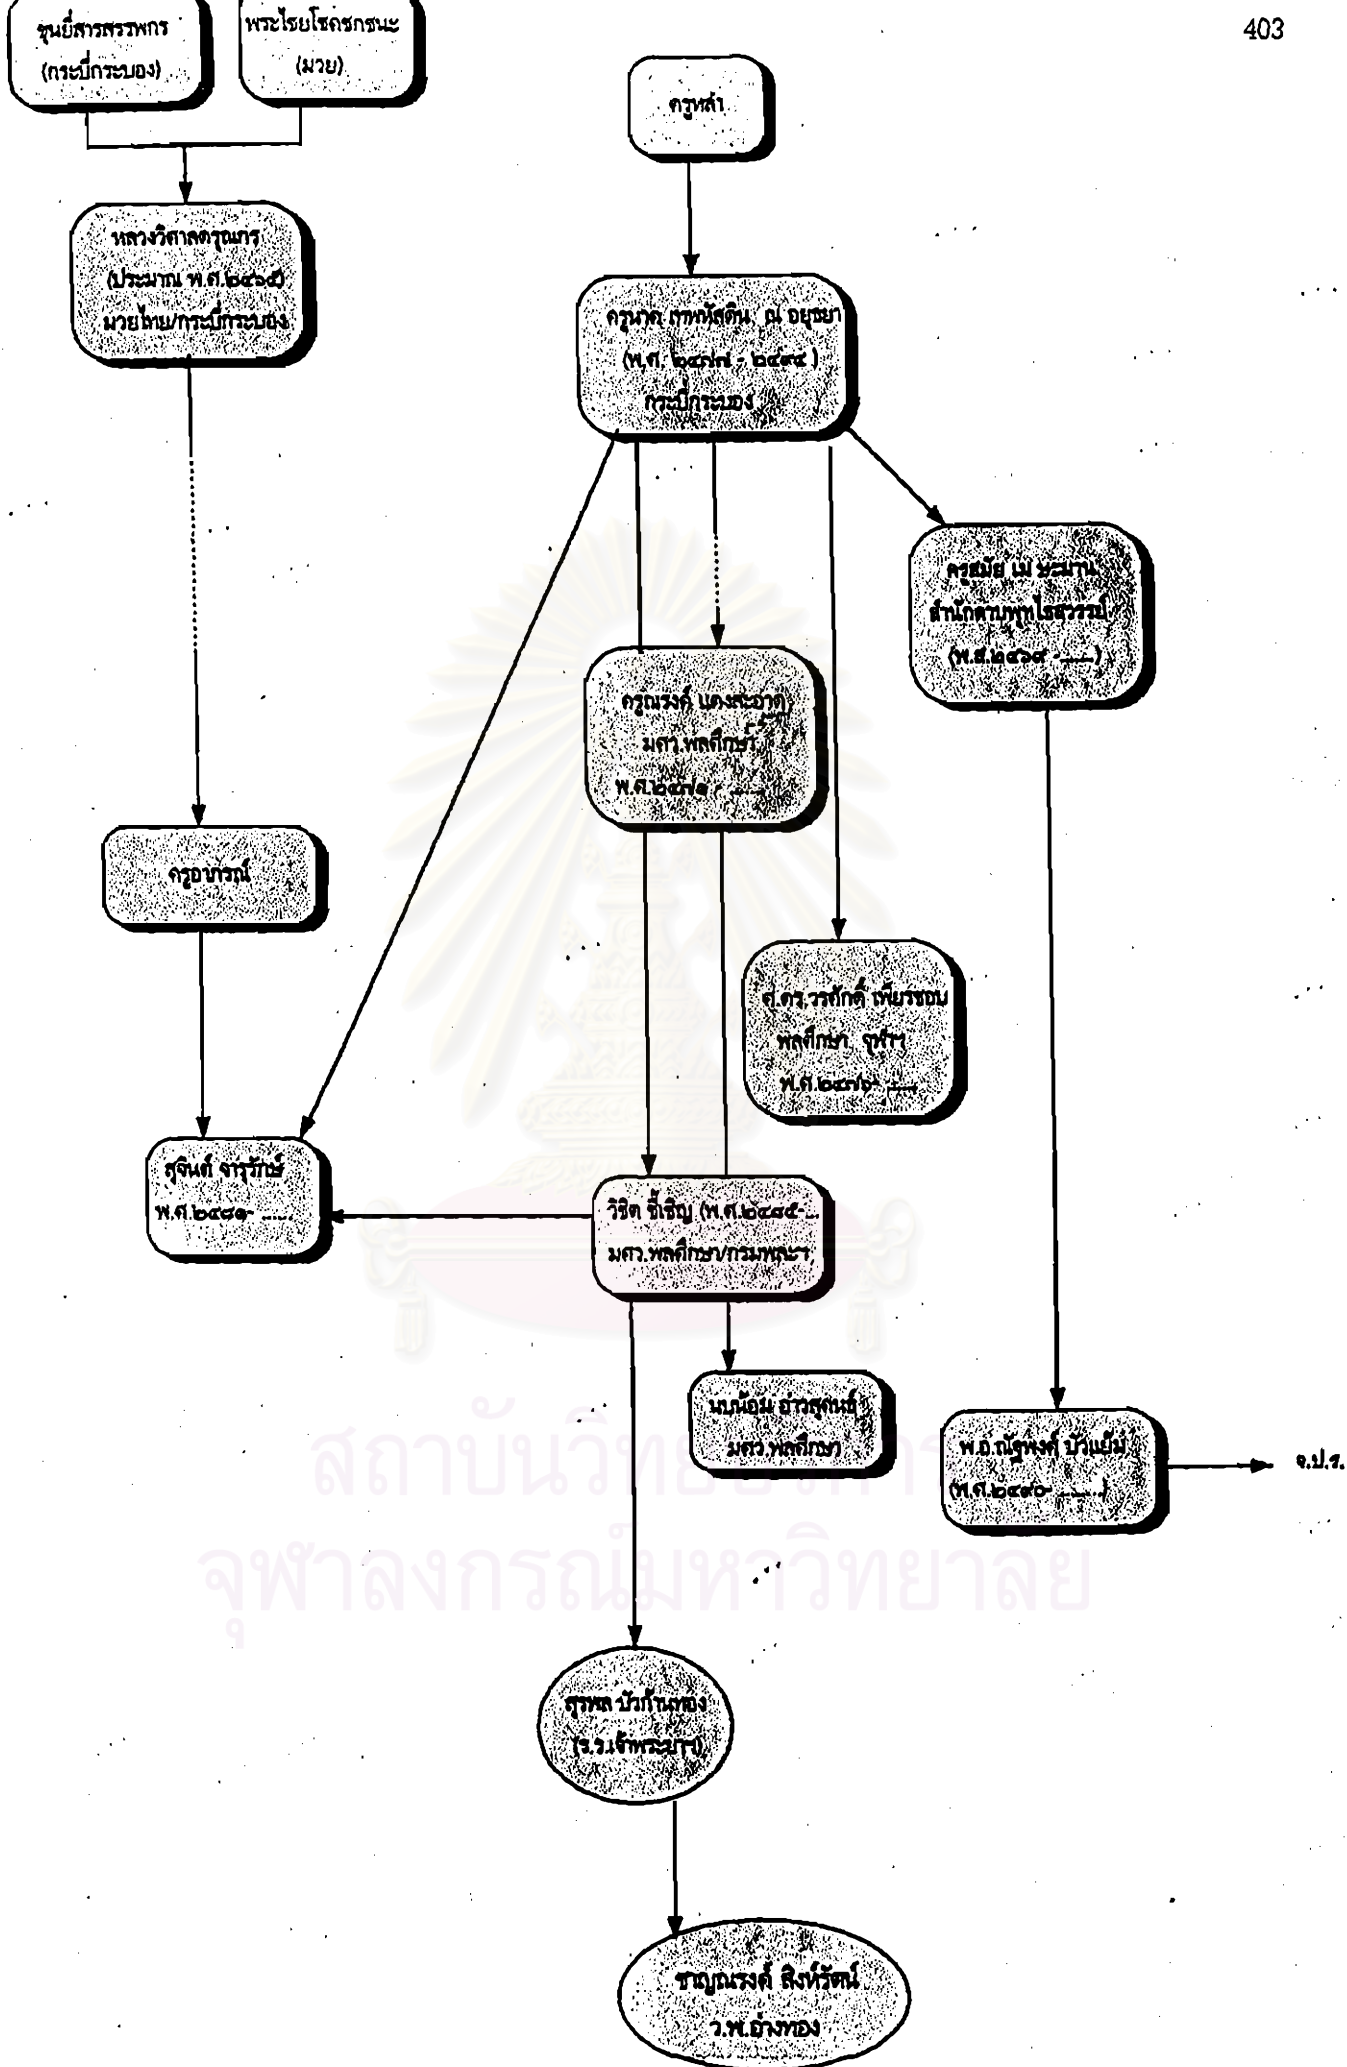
403

ขุนยี่สารสรรพกร (กระบี่กระบอง)

พระไชยโชคชกชนะ (มวย)

หลวงวิศาลดรุณกร (ประมาณ พ.ศ.๒๔๖๕) มวยไทย/กระบี่กระบอง

ครูหล่ำ

ครูนาค ภาณุพันธุ์ ณ อยุธยา (พ.ศ. ๒๔๗๗ - ๒๕๓๔) กระบี่กระบอง

ครูสมัย เม่ ขะมาน สำนักดาบพุทไธสวรรค์ (พ.ศ.๒๔๖๙ - .....)

ครูณรงค์ แดงสะอาด มศว.พลศึกษา พ.ศ.๒๔๗๑ - .....

ครูอาภรณ์

ศ.ดร.วรศักดิ์ เพียรชอบ พลศึกษา จุฬาฯ พ.ศ.๒๔๗๖- .....

สุจินต์ จารุรักษ์ พ.ศ.๒๔๘๑- .....

วิชิต ชี้เชิญ (พ.ศ.๒๔๘๕-... มศว.พลศึกษา/กรมพลศึกษา

นบน้อม ย่าวสุนทร มศว.พลศึกษา

พ.อ.ณัฐพงศ์ บัวแย้ม (พ.ศ.๒๔๙๐- .....)

จ.ป.ร.

สุรพล บัวก้านทอง (ร.ร.เจ้าพระยาฯ)

ชาญณรงค์ สิงห์รัตน์ ว.พ.อ่างทอง

สถาบันวิทยบริการ
จุฬาลงกรณ์มหาวิทยาลัย